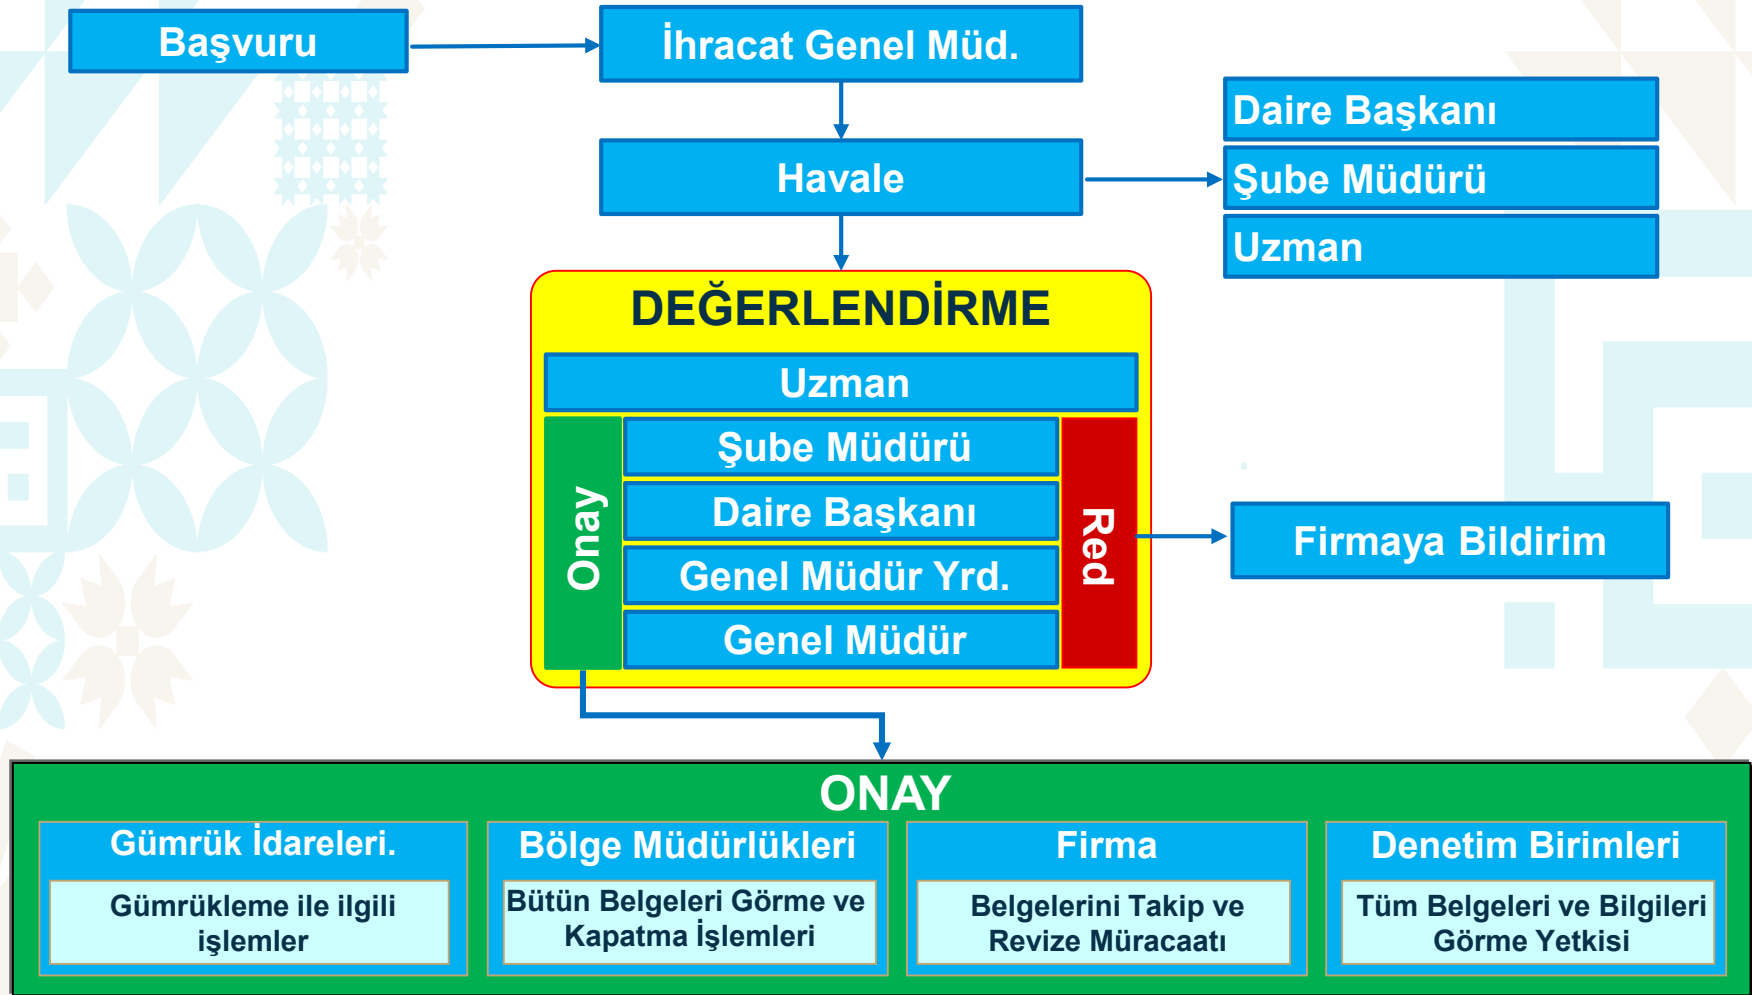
Başvuru

İhracat Genel Müd.

Havale

Daire Başkanı

Şube Müdürü

Uzman

DEĞERLENDİRME

Uzman

Onay

Şube Müdürü

Daire Başkanı

Genel Müdür Yrd.

Genel Müdür

Red

Firmaya Bildirim

ONAY

Gümrük İdareleri.

Gümrükleme ile ilgili işlemler

Bölge Müdürlükleri

Bütün Belgeleri Görme ve Kapatma İşlemleri

Firma

Belgelerini Takip ve Revize Müracaatı

Denetim Birimleri

Tüm Belgeleri ve Bilgileri Görme Yetkisi